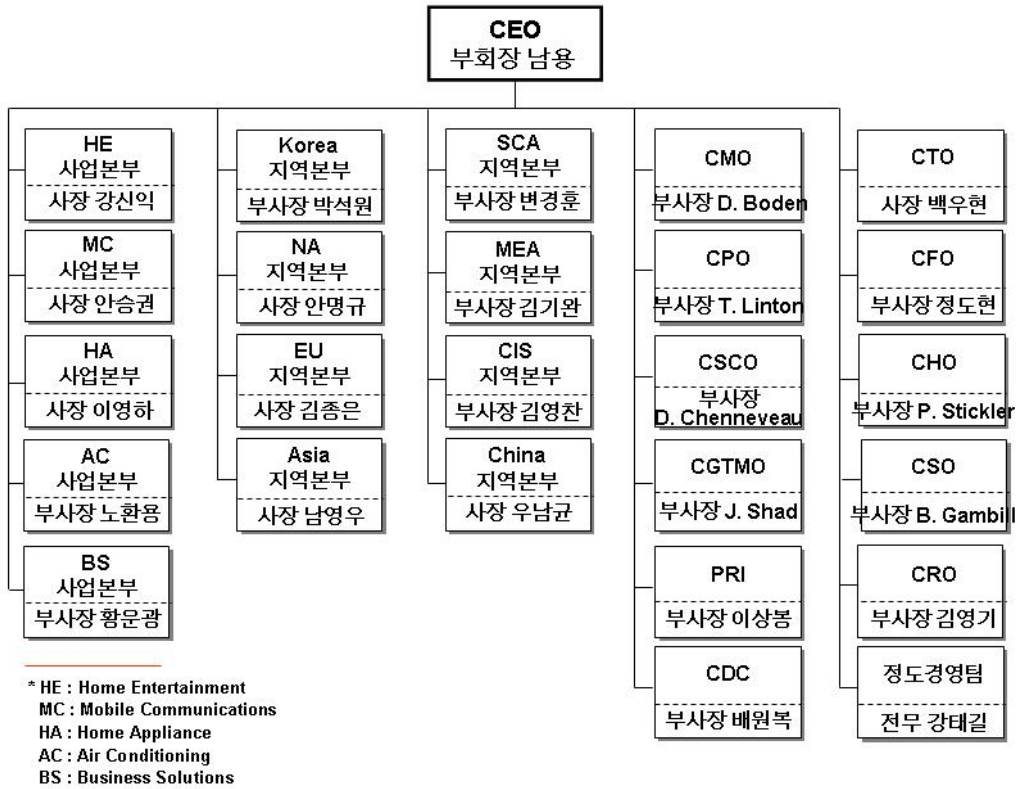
CEO
부회장 남용

HE
사업본부
사장 강신익

MC
사업본부
사장 안승권

HA
사업본부
사장 이영하

AC
사업본부
부사장 노환용

BS
사업본부
부사장 황운광

Korea
지역본부
부사장 박석원

NA
지역본부
사장 안명규

EU
지역본부
사장 김종은

Asia
지역본부
사장 남영우

SCA
지역본부
부사장 변경훈

MEA
지역본부
부사장 김기완

CIS
지역본부
부사장 김영찬

China
지역본부
사장 우남균

CMO
부사장 D. Boden

CPO
부사장 T. Linton

CSCO
부사장
D. Chenneveau

CGTMO
부사장 J. Shad

PRI
부사장 이상봉

CDC
부사장 배원복

CTO
사장 백우현

CFO
부사장 정도현

CHO
부사장 P. Stickler

CSO
부사장 B. Gambill

CRO
부사장 김영기

정도경영팀
전무 강태길

* HE : Home Entertainment
MC : Mobile Communications
HA : Home Appliance
AC : Air Conditioning
BS : Business Solutions